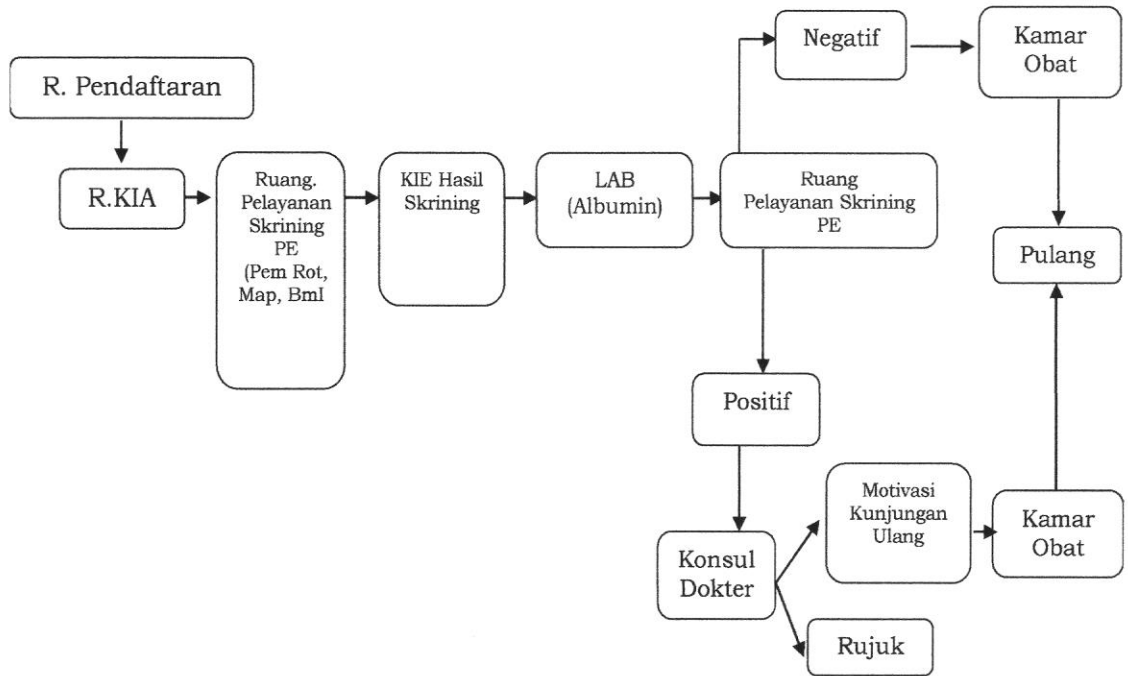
R. Pendaftaran

R.KIA

Ruang. Pelayanan Skrining PE (Pem Rot, Map, BmI

KIE Hasil Skrining

LAB (Albumin)

Ruang Pelayanan Skrining PE

Negatif

Kamar Obat

Pulang

Positif

Konsul Dokter

Motivasi Kunjungan Ulang

Kamar Obat

Rujuk